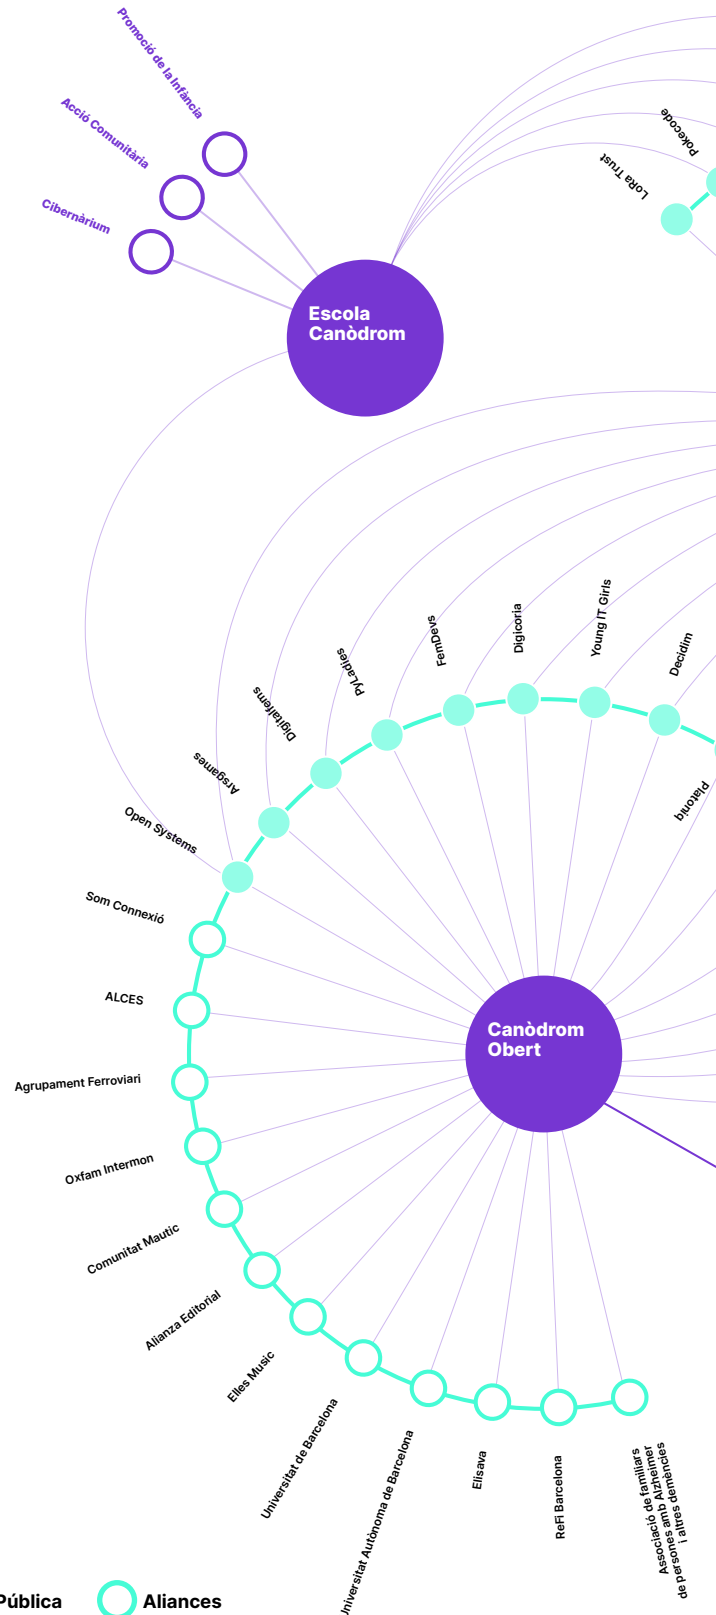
Promoció de la Infància
Acció Comunitària
Cibernàrium
Pokecode
Lokta Trust
Escola Canòdrom
Young IT Girls
Digicoria
FemDevs
PyLadies
Decidim
Digitalfems
Arsgames
Platoniq
Open Systems
Som Connexió
ALCES
Agrupament Ferroviari
Canòdrom Obert
Oxfam Intermon
Comunitat Mautic
Alianza Editorial
Elles Music
Universitat de Barcelona
Universitat Autònoma de Barcelona
Elisava
ReFi Barcelona
Associació de familiars de persones amb Alzheimer i altres demències
Pública
Aliances